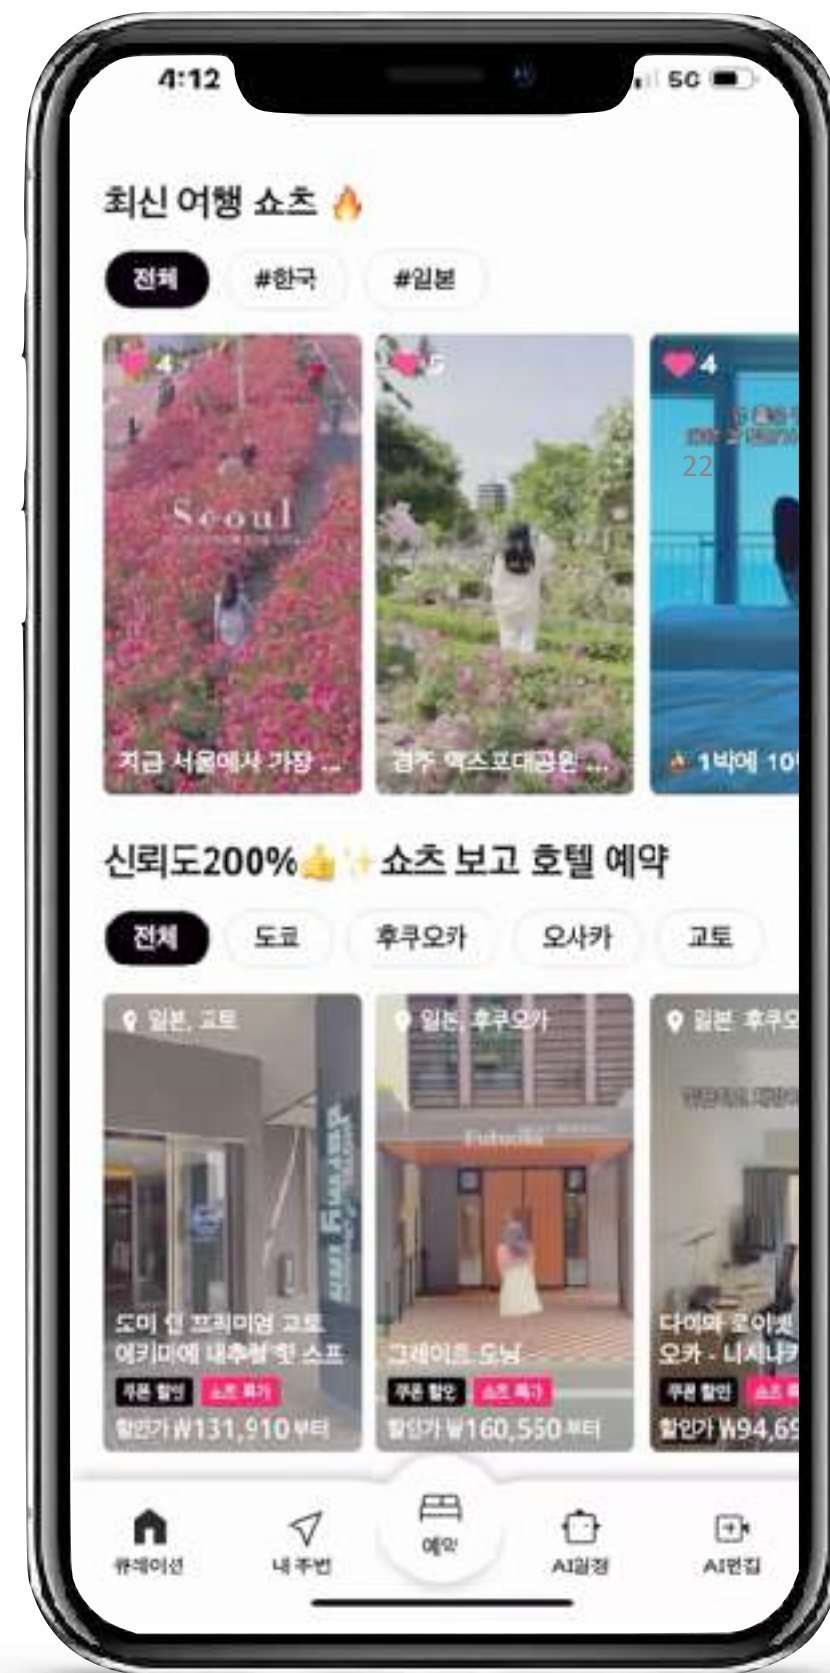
4:12
5G

최신 여행 쇼츠 🔥

전체
#한국
#일본

4
Seoul
지금 서울에서 가장 ...

5
경주 엑스포대공원 ...

4
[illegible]
22
1박에 10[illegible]

신리도200%👍✨쇼츠 보고 호텔 예약

전체
도쿄
후쿠오카
오사카
교토

일본, 교토
도미 인 프리미엄 교토 에키마에 내추럴 핫 스프
쿠폰 할인
쇼츠 특가
할인가 ₩131,910 부터

일본, 후쿠오카
Fukuoka
그레이트 도님
쿠폰 할인
쇼츠 특가
할인가 ₩160,550 부터

일본, 후쿠오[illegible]
다이와 로이넷 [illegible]
오카 - 니시나카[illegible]
쿠폰 할인
쇼츠 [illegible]
할인가 ₩94,6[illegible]

큐레이션
내 주변
예약
AI일정
AI편집